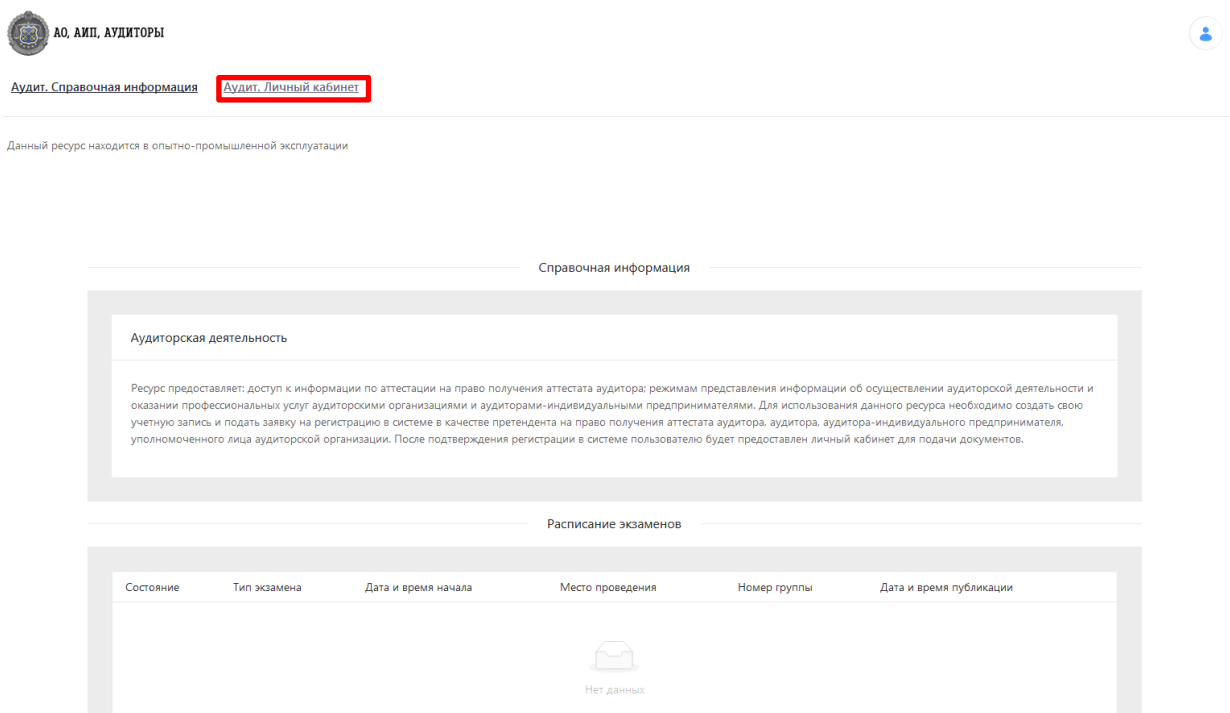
АО, АИП, АУДИТОРЫ

Аудит. Справочная информация Аудит. Личный кабинет

Данный ресурс находится в опытно-промышленной эксплуатации

Справочная информация

Аудиторская деятельность

Ресурс предоставляет: доступ к информации по аттестации на право получения аттестата аудитора: режимам представления информации об осуществлении аудиторской деятельности и оказании профессиональных услуг аудиторскими организациями и аудиторами-индивидуальными предпринимателями. Для использования данного ресурса необходимо создать свою учетную запись и подать заявку на регистрацию в системе в качестве претендента на право получения аттестата аудитора, аудитора, аудитора-индивидуального предпринимателя, уполномоченного лица аудиторской организации. После подтверждения регистрации в системе пользователю будет предоставлен личный кабинет для подачи документов.

Расписание экзаменов

| Состояние | Тип экзамена | Дата и время начала | Место проведения | Номер группы | Дата и время публикации |
|---|---|---|---|---|---|

Нет данных